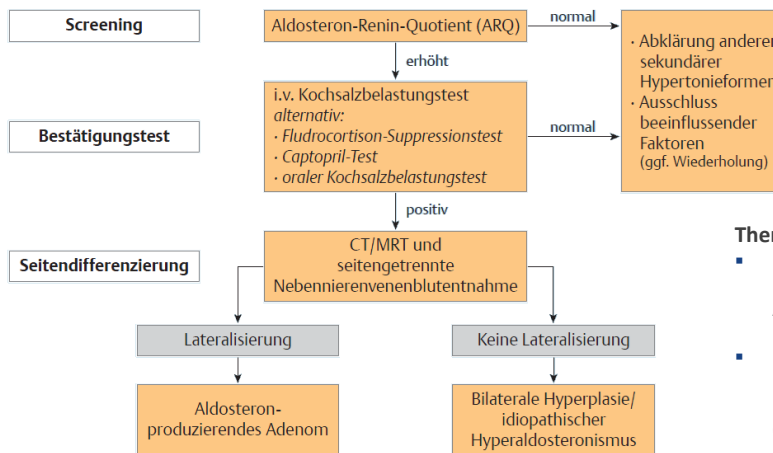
Screening

Aldosteron-Renin-Quotient (ARQ)

normal

· Abklärung anderer sekundärer Hypertonieformen
· Ausschluss beeinflussender Faktoren (ggf. Wiederholung)

erhöht

Bestätigungstest

i.v. Kochsalzbelastungstest
alternativ:
· Fludrocortison-Suppressionstest
· Captopril-Test
· oraler Kochsalzbelastungstest

normal

positiv

Seitendifferenzierung

CT/MRT und seitengetrennte Nebennierenvenenblutentnahme

Ther

Lateralisierung

Keine Lateralisierung

Aldosteron-produzierendes Adenom

Bilaterale Hyperplasie/ idiopathischer Hyperaldosteronismus